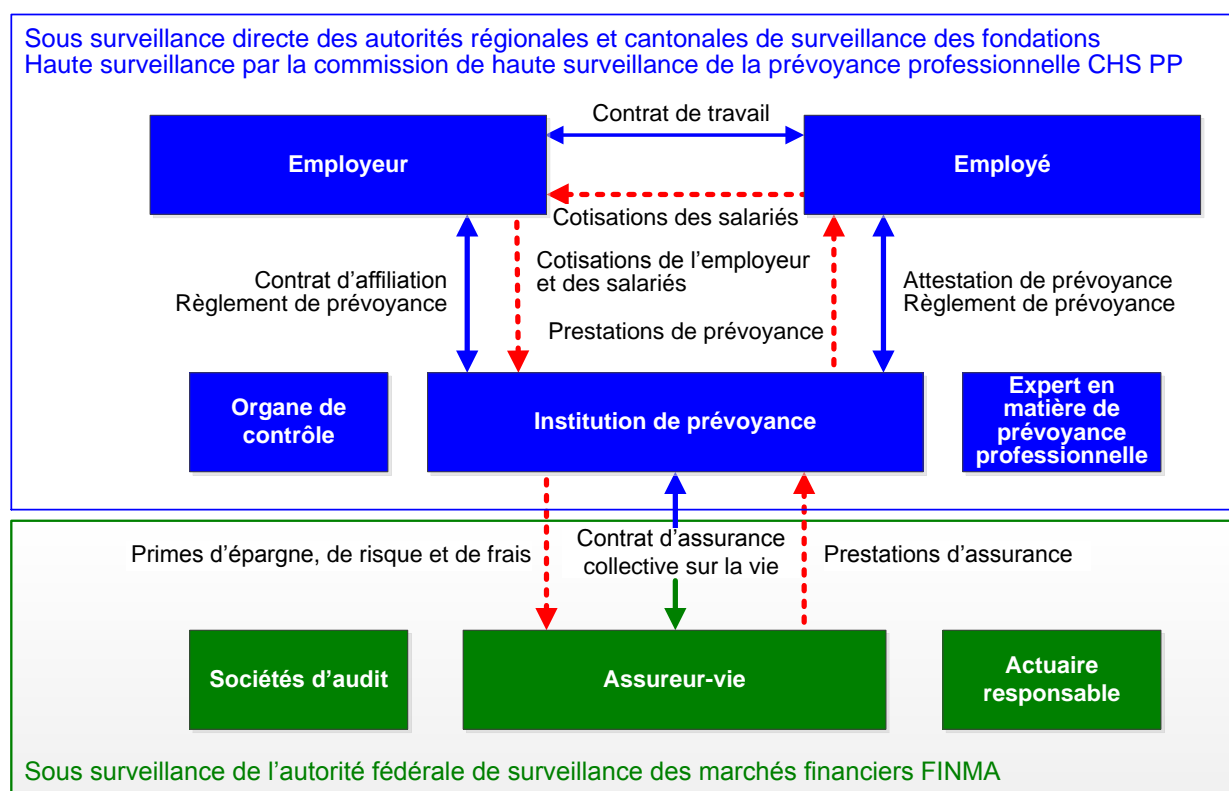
Sous surveillance directe des autorités régionales et cantonales de surveillance des fondations
Haute surveillance par la commission de haute surveillance de la prévoyance professionnelle CHS PP

Contrat de travail

Employeur

Employé

Cotisations des salariés

Contrat d'affiliation
Règlement de prévoyance

Cotisations de l'employeur et des salariés

Prestations de prévoyance

Attestation de prévoyance
Règlement de prévoyance

Organe de contrôle

Institution de prévoyance

Expert en matière de prévoyance professionnelle

Primes d'épargne, de risque et de frais

Contrat d'assurance collective sur la vie

Prestations d'assurance

Sociétés d'audit

Assureur-vie

Actuaire responsable

Sous surveillance de l'autorité fédérale de surveillance des marchés financiers FINMA